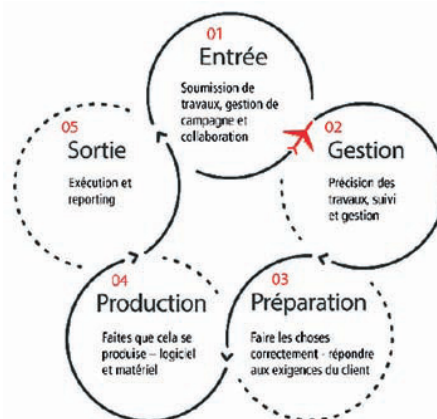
01
Entrée
Soumission de travaux, gestion de campagne et collaboration

02
Gestion
Précision des travaux, suivi et gestion

03
Préparation
Faire les choses correctement - répondre aux exigences du client

04
Production
Faites que cela se produise – logiciel et matériel

05
Sortie
Exécution et reporting